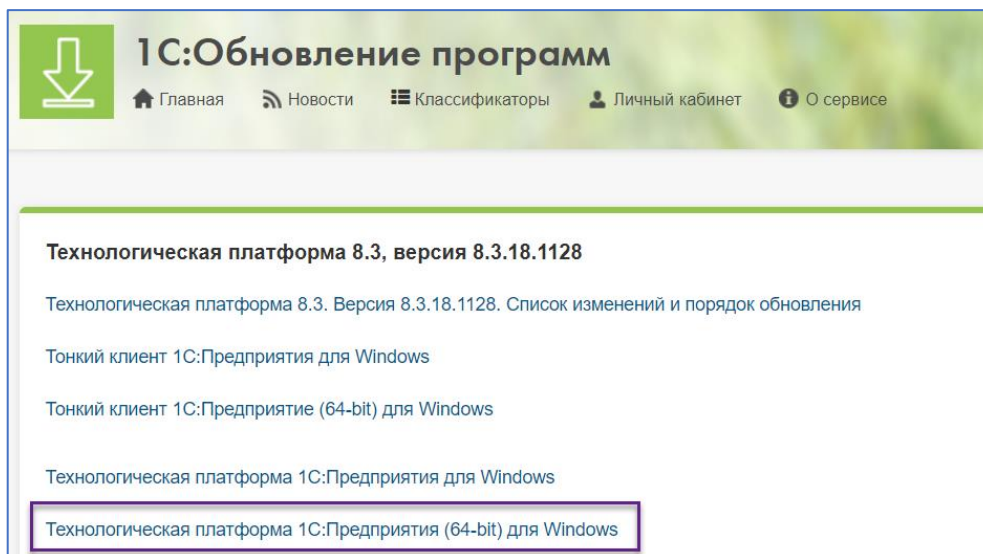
1С:Обновление программ

Главная Новости Классификаторы Личный кабинет О сервисе

Технологическая платформа 8.3, версия 8.3.18.1128

Технологическая платформа 8.3. Версия 8.3.18.1128. Список изменений и порядок обновления

Тонкий клиент 1С:Предприятия для Windows

Тонкий клиент 1С:Предприятие (64-bit) для Windows

Технологическая платформа 1С:Предприятия для Windows

Технологическая платформа 1С:Предприятия (64-bit) для Windows